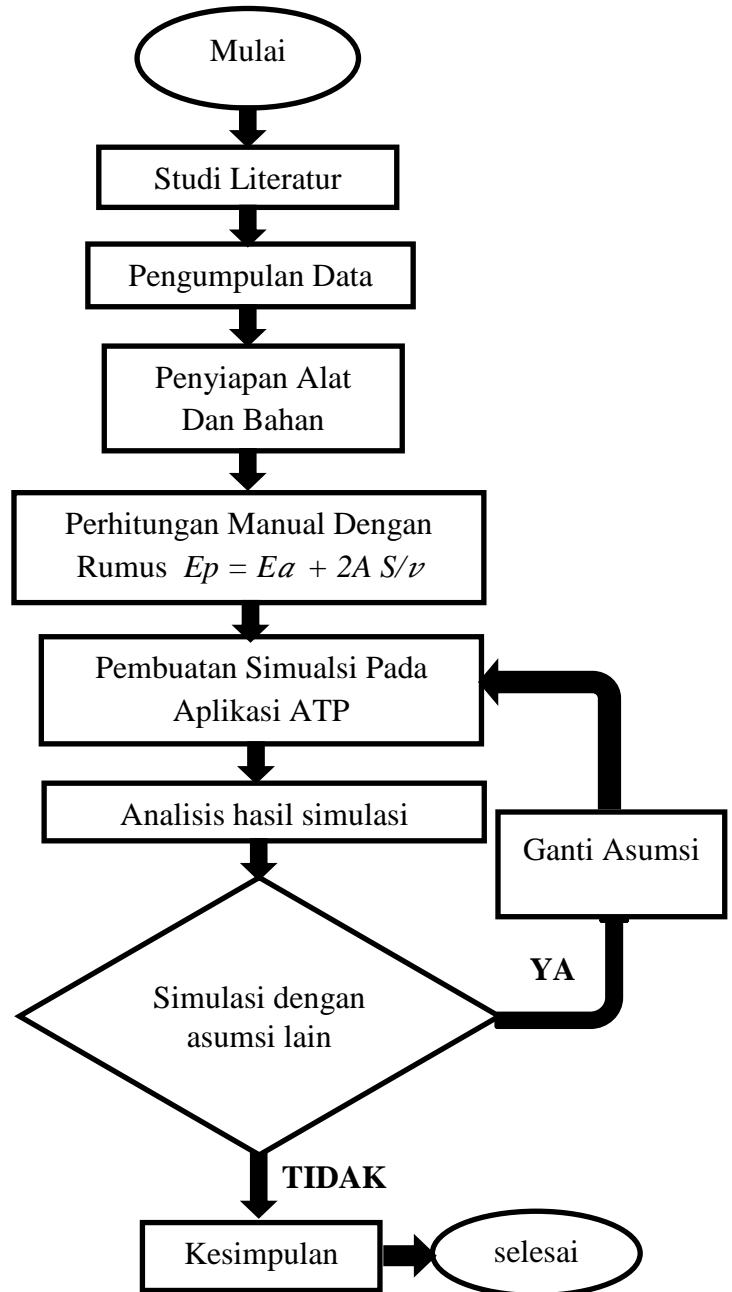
Mulai

Studi Literatur

Pengumpulan Data

Penyiapan Alat
Dan Bahan

Perhitungan Manual Dengan Rumus $Ep = Ea + 2A\ S/v$

Pembuatan Simualsi Pada Aplikasi ATP

Analisis hasil simulasi

Ganti Asumsi

YA

Simulasi dengan asumsi lain

TIDAK

Kesimpulan

selesai